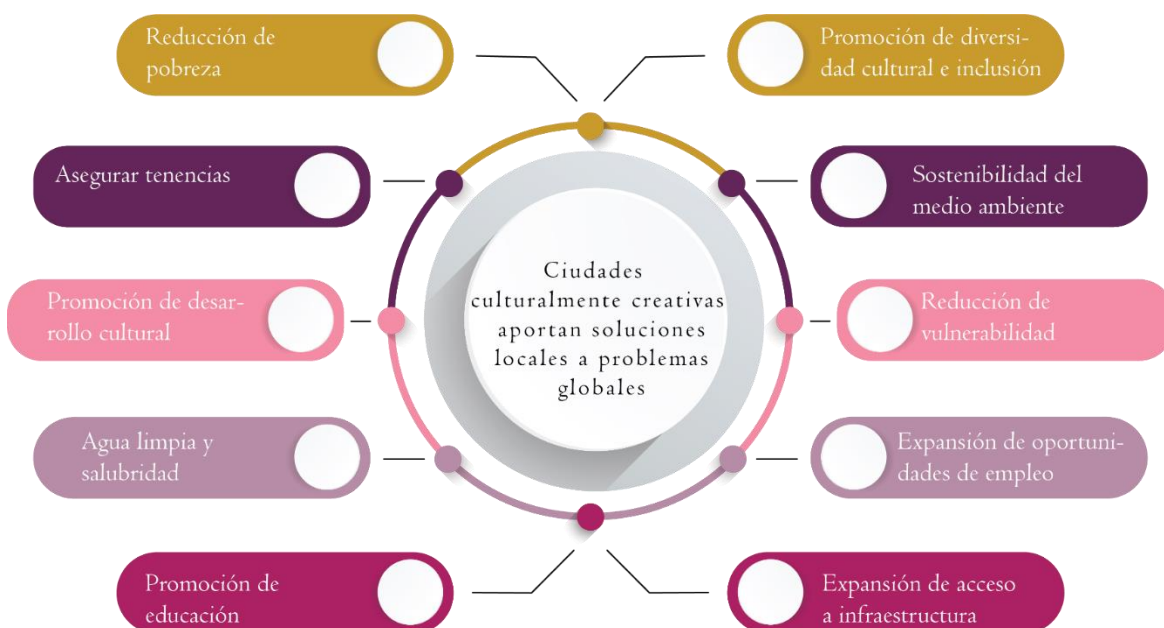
Reducción de pobreza

Promoción de diversidad cultural e inclusión

Asegurar tenencias

Sostenibilidad del medio ambiente

Ciudades culturalmente creativas aportan soluciones locales a problemas globales

Promoción de desarrollo cultural

Reducción de vulnerabilidad

Agua limpia y salubridad

Expansión de oportunidades de empleo

Promoción de educación

Expansión de acceso a infraestructura